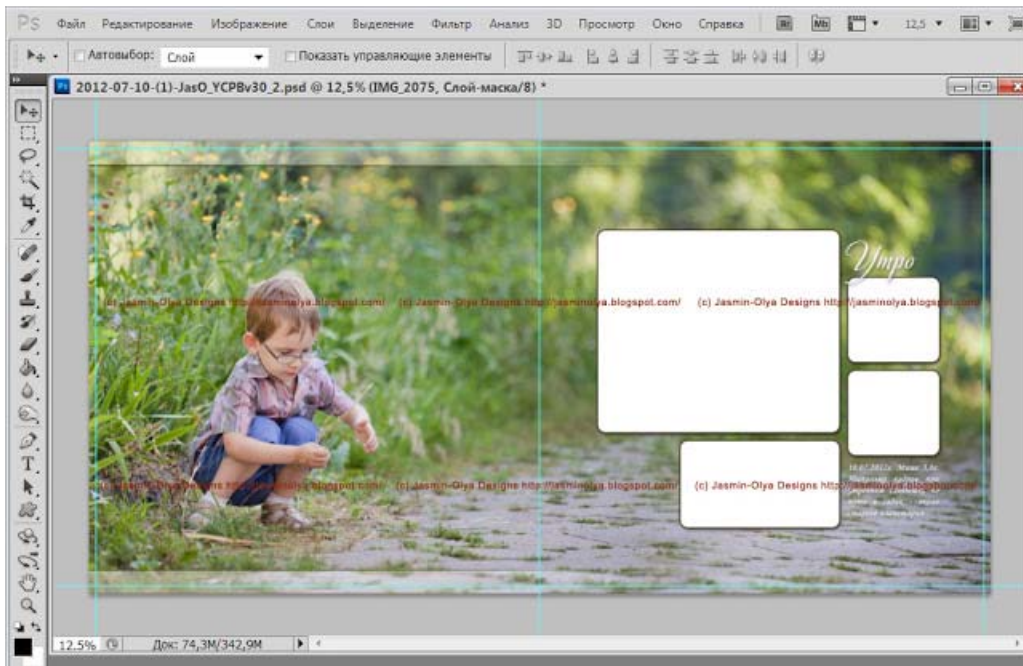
Ps Файл Редактирование Изображение Слои Выделение Фильтр Анализ 3D Просмотр Окно Справка Br Mb 12,5

Автовыбор: Слой Показать управляющие элементы

2012-07-10-(1)-JasO_YCPBv30_2.psd @ 12,5% (IMG_2075, Слой-маска/8) *

Утро

(c) Jasmin-Olya Designs http://jasminolya.blogspot.com/ (c) Jasmin-Olya Designs http://jasminolya.blogspot.com/ (c) Jasmin-Olya Designs http://jasminolya.blogspot.com/

(c) Jasmin-Olya Designs http://jasminolya.blogspot.com/ (c) Jasmin-Olya Designs http://jasminolya.blogspot.com/ (c) Jasmin-Olya Designs http://jasminolya.blogspot.com/

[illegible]

12.5% Док: 74,3M/342,9M